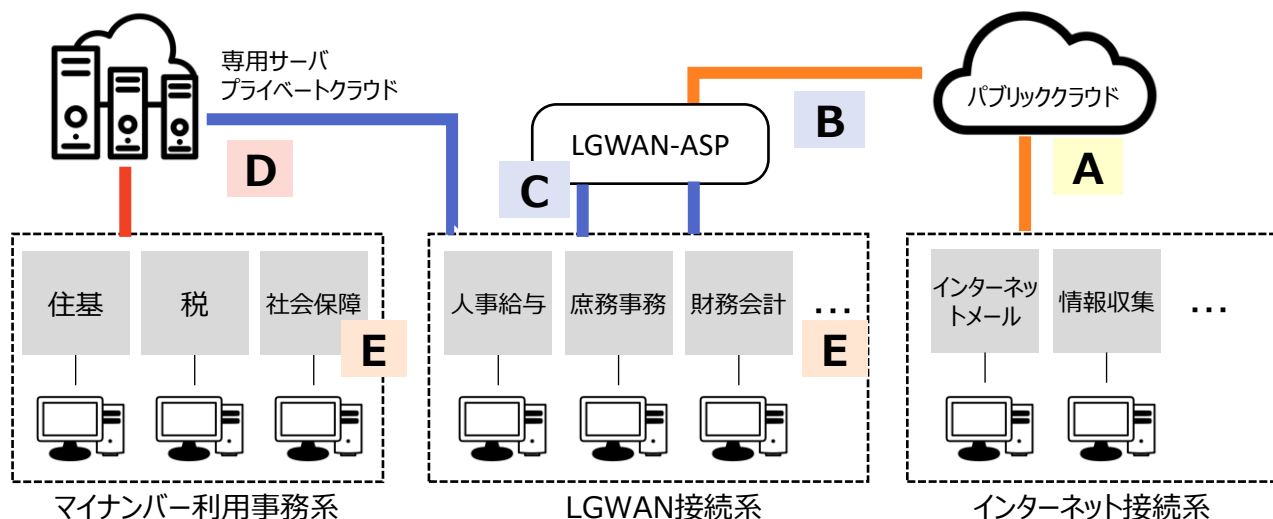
専用サーバ
プライベートクラウド

D

LGWAN-ASP

C

B

パブリッククラウド

A

住基

税

社会保障

E

人事給与

庶務事務

財務会計

…

E

インターネットメール

情報収集

…

マイナンバー利用事務系

LGWAN接続系

インターネット接続系